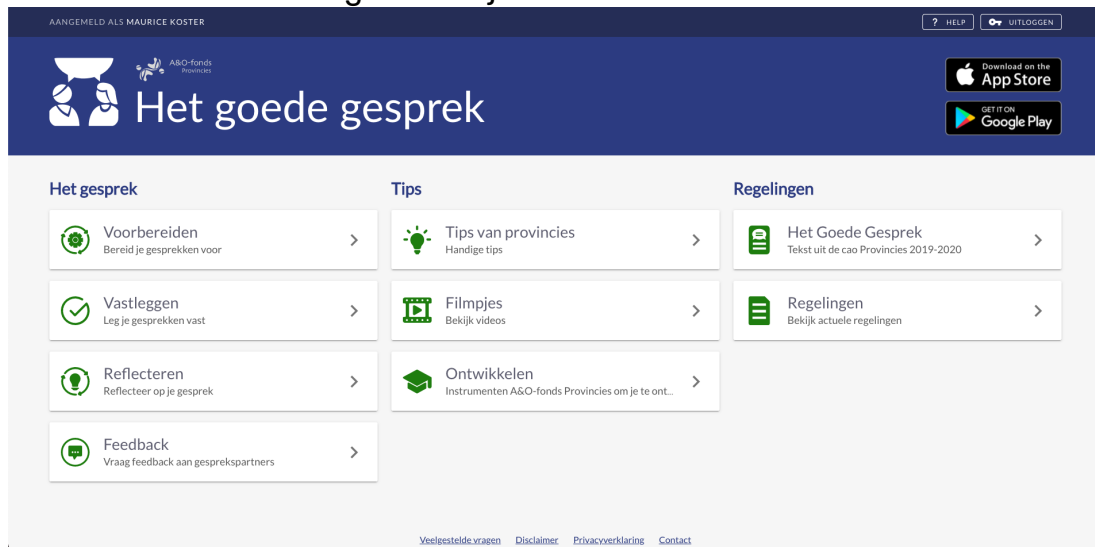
AANGEMELD ALS MAURICE KOSTER

? HELP UITLOGGEN

A&O-fonds Provincies

Het goede gesprek

Download on the App Store

GET IT ON Google Play

Het gesprek

Voorbereiden
Bereid je gesprekken voor

Vastleggen
Leg je gesprekken vast

Reflecteren
Reflecteer op je gesprek

Feedback
Vraag feedback aan gesprekspartners

Tips

Tips van provincies
Handige tips

Filmpjes
Bekijk videos

Ontwikkelen
Instrumenten A&O-fonds Provincies om je te ont...

Regelingen

Het Goede Gesprek
Tekst uit de cao Provincies 2019-2020

Regelingen
Bekijk actuele regelingen

Veelgestelde vragen Disclaimer Privacyverklaring Contact